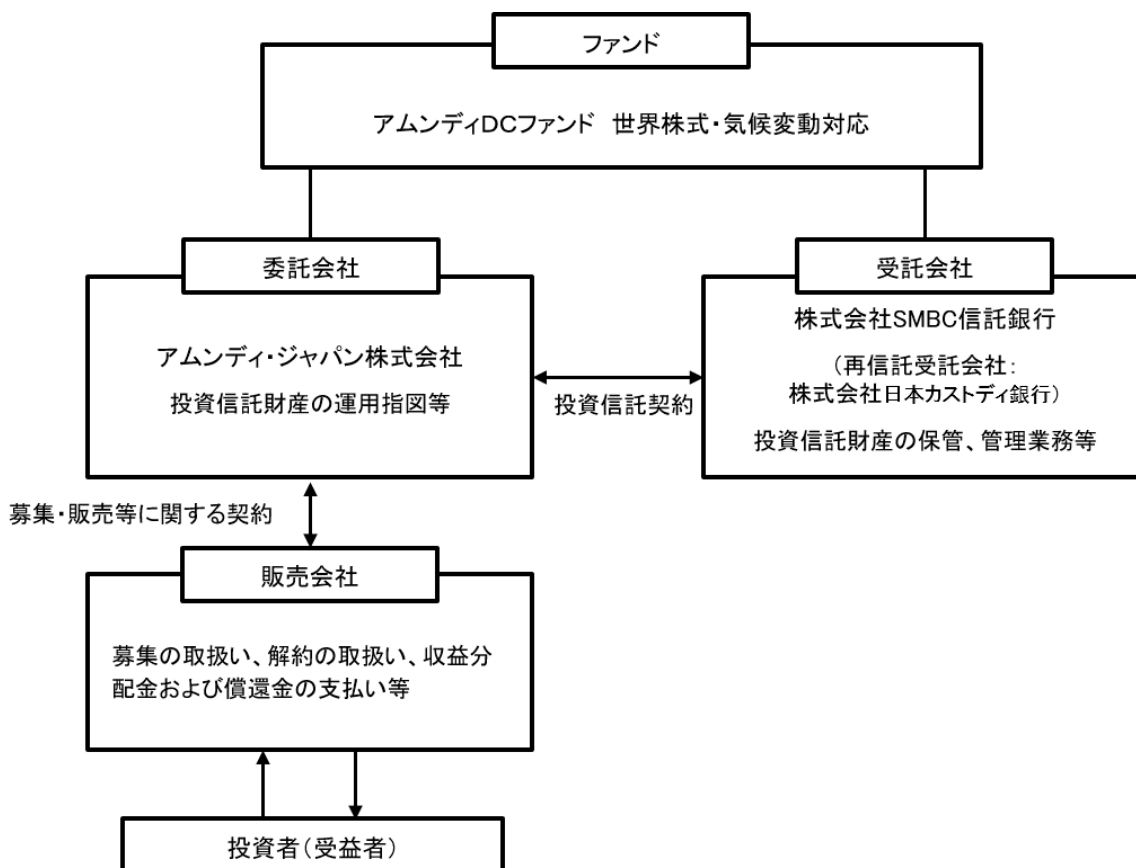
ファンド

アムンディDCファンド　世界株式・気候変動対応

委託会社

アムンディ・ジャパン株式会社

投資信託財産の運用指図等

投資信託契約

受託会社

株式会社SMBC信託銀行

（再信託受託会社：
株式会社日本カストディ銀行）

投資信託財産の保管、管理業務等

募集・販売等に関する契約

販売会社

募集の取扱い、解約の取扱い、収益分配金および償還金の支払い等

投資者（受益者）